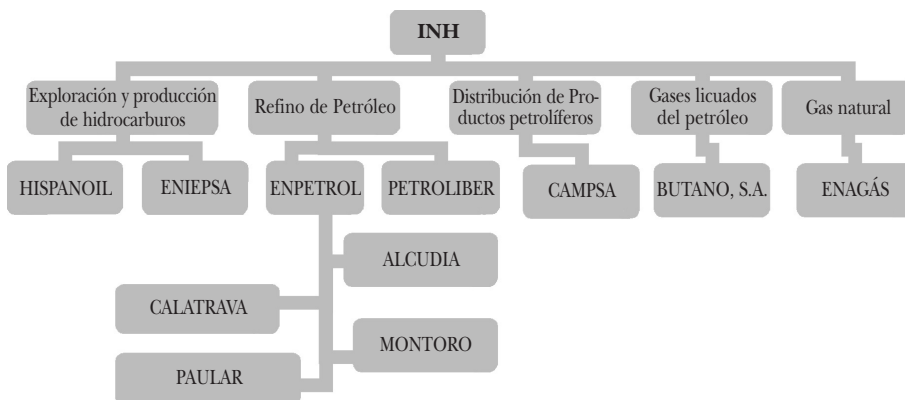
INH

Exploración y producción de hidrocarburos

Refino de Petróleo

Distribución de Productos petrolíferos

Gases licuados del petróleo

Gas natural

HISPANOIL

ENIEPSA

ENPETROL

PETROLIBER

CAMPSA

BUTANO, S.A.

ENAGÁS

ALCUDIA

CALATRAVA

MONTORO

PAULAR